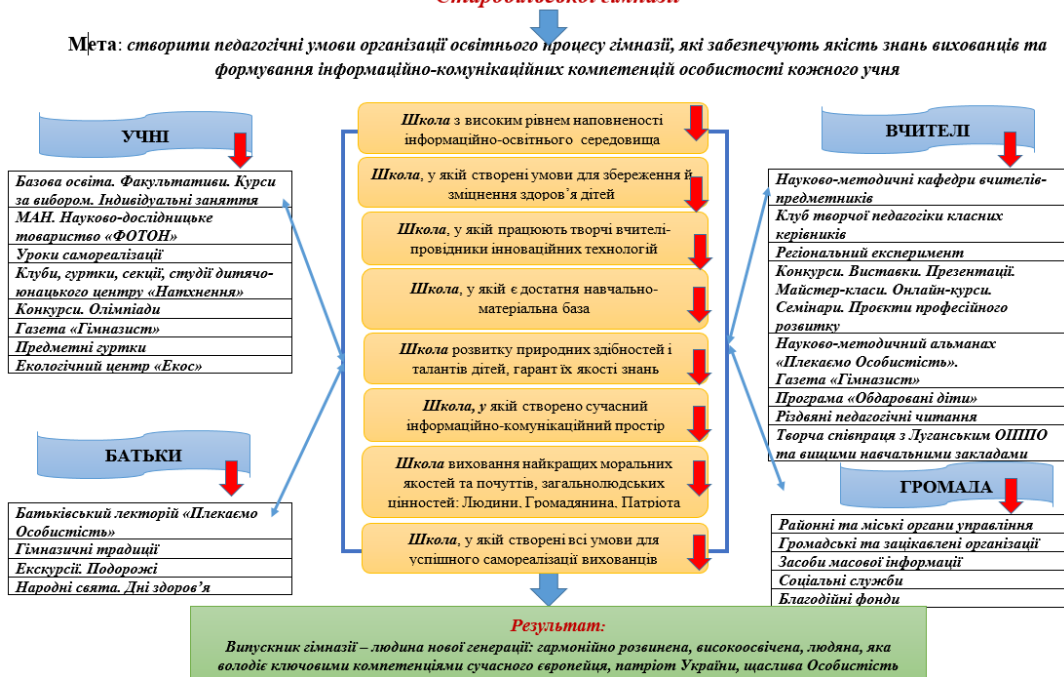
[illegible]

Мета: створити педагогічні умови організації освітнього процесу гімназії, які забезпечують якість знань вихованців та формування інформаційно-комунікаційних компетенцій особистості кожного учня

УЧНІ

Базова освіта. Факультативи. Курси за вибором. Індивідуальні заняття
МАН. Науково-дослідницьке товариство «ФОТОН»
Уроки самореалізації
Клуби, гуртки, секції, студії дитячо-юнацького центру «Натхнення»
Конкурси. Олімпіади
Газета «Гімназист»
Предметні гуртки
Екологічний центр «Екос»

БАТЬКИ

Батьківський лекторій «Плекаємо Особистість»
Гімназичні традиції
Екскурсії. Подорожі
Народні свята. Дні здоров'я

Школа з високим рівнем наповненості інформаційно-освітнього середовища
Школа, у якій створені умови для збереження й зміцнення здоров'я дітей
Школа, у якій працюють творчі вчителі-провідники інноваційних технологій
Школа, у якій є достатня навчально-матеріальна база
Школа розвитку природних здібностей і талантів дітей, гарант їх якості знань
Школа, у якій створено сучасний інформаційно-комунікаційний простір
Школа виховання найкращих моральних якостей та почуттів, загальнолюдських цінностей: Людини, Громадянина, Патріота
Школа, у якій створені всі умови для успішного самореалізації вихованців

ВЧИТЕЛІ

Науково-методичні кафедри вчителів-предметників
Клуб творчої педагогіки класних керівників
Регіональний експеримент
Конкурси. Виставки. Презентації. Майстер-класи. Онлайн-курси. Семінари. Проєкти професійного розвитку
Науково-методичний альманах «Плекаємо Особистість». Газета «Гімназист»
Програма «Обдаровані діти»
Різдвяні педагогічні читання
Творча співпраця з Луганським ОІППО та вищими навчальними закладами

ГРОМАДА

Районні та міські органи управління
Громадські та зацікавлені організації
Засоби масової інформації
Соціальні служби
Благодійні фонди

Результат:
Випускник гімназії – людина нової генерації: гармонійно розвинена, високоосвічена, людяна, яка володіє ключовими компетенціями сучасного європейця, патріот України, щаслива Особистість